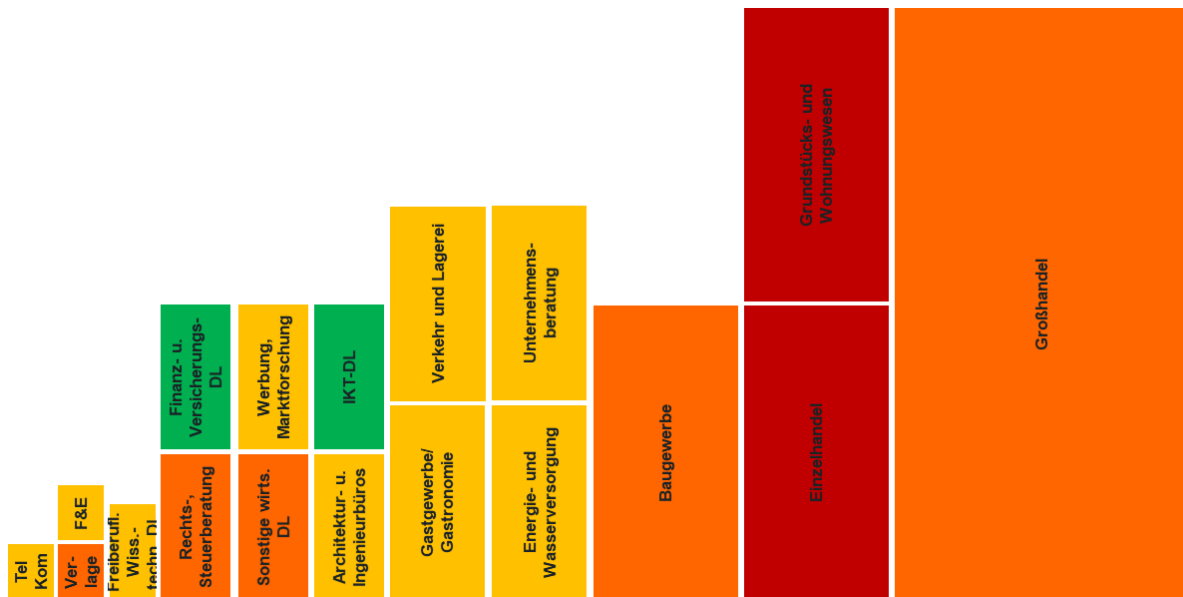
Tel Kom

Ver-lage

F&E

Freiberufl. Wiss.-techn. DL

Rechts-, Steuerberatung

Finanz- u. Versicherungs-DL

Sonstige wirts. DL

Werbung, Marktforschung

Architektur- u. Ingenieurbüros

IKT-DL

Gastgewerbe/ Gastronomie

Verkehr und Lagerei

Energie- und Wasserversorgung

Unternehmens-beratung

Baugewerbe

Einzelhandel

Grundstücks- und Wohnungswesen

Großhandel